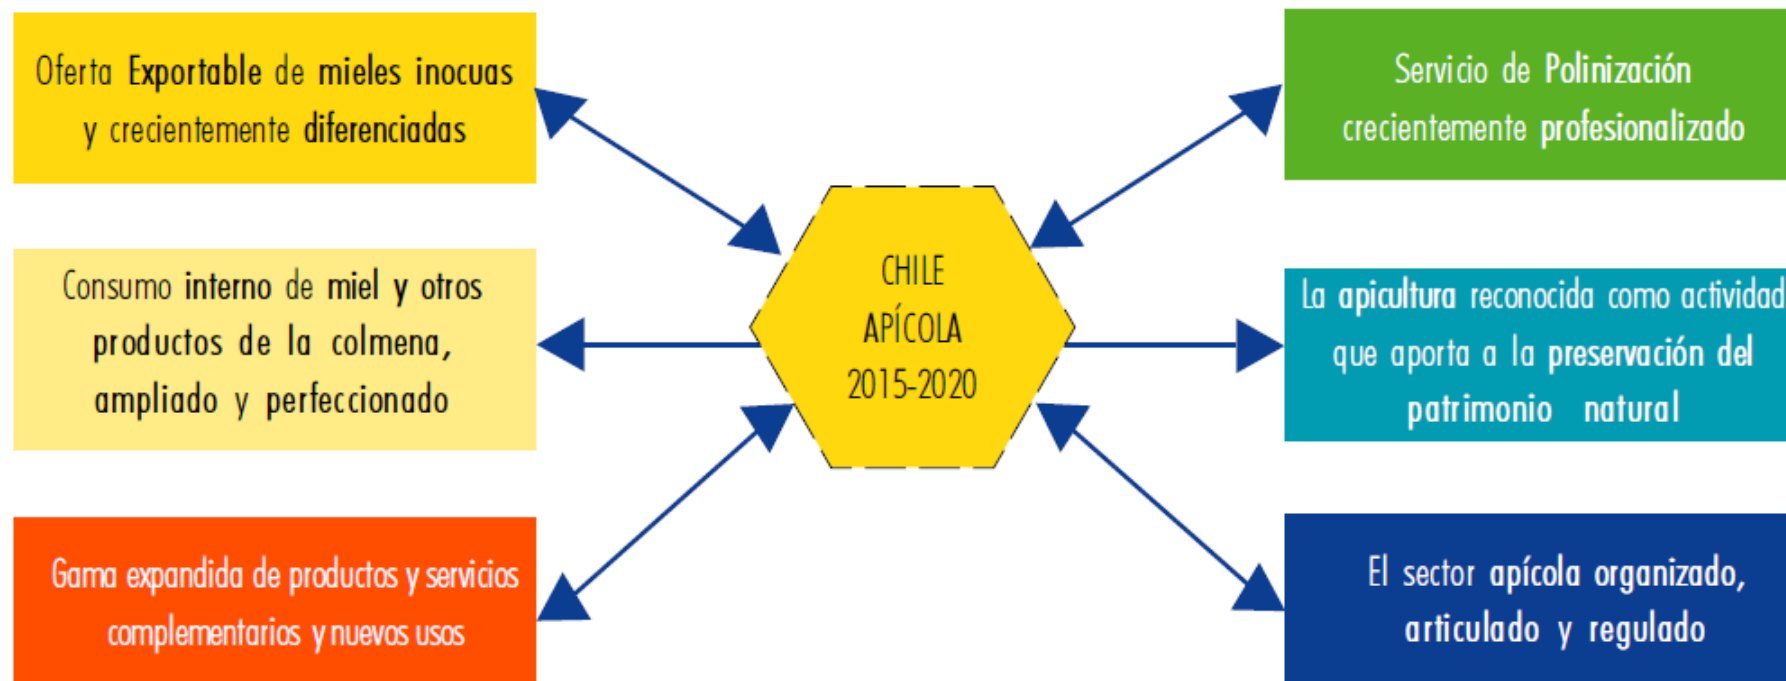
Oferta Exportable de mieles inocuas y crecientemente diferenciadas

Consumo interno de miel y otros productos de la colmena, ampliado y perfeccionado

Gama expandida de productos y servicios complementarios y nuevos usos

CHILE APÍCOLA 2015-2020

Servicio de Polinización crecientemente profesionalizado

La apicultura reconocida como actividad que aporta a la preservación del patrimonio natural

El sector apícola organizado, articulado y regulado